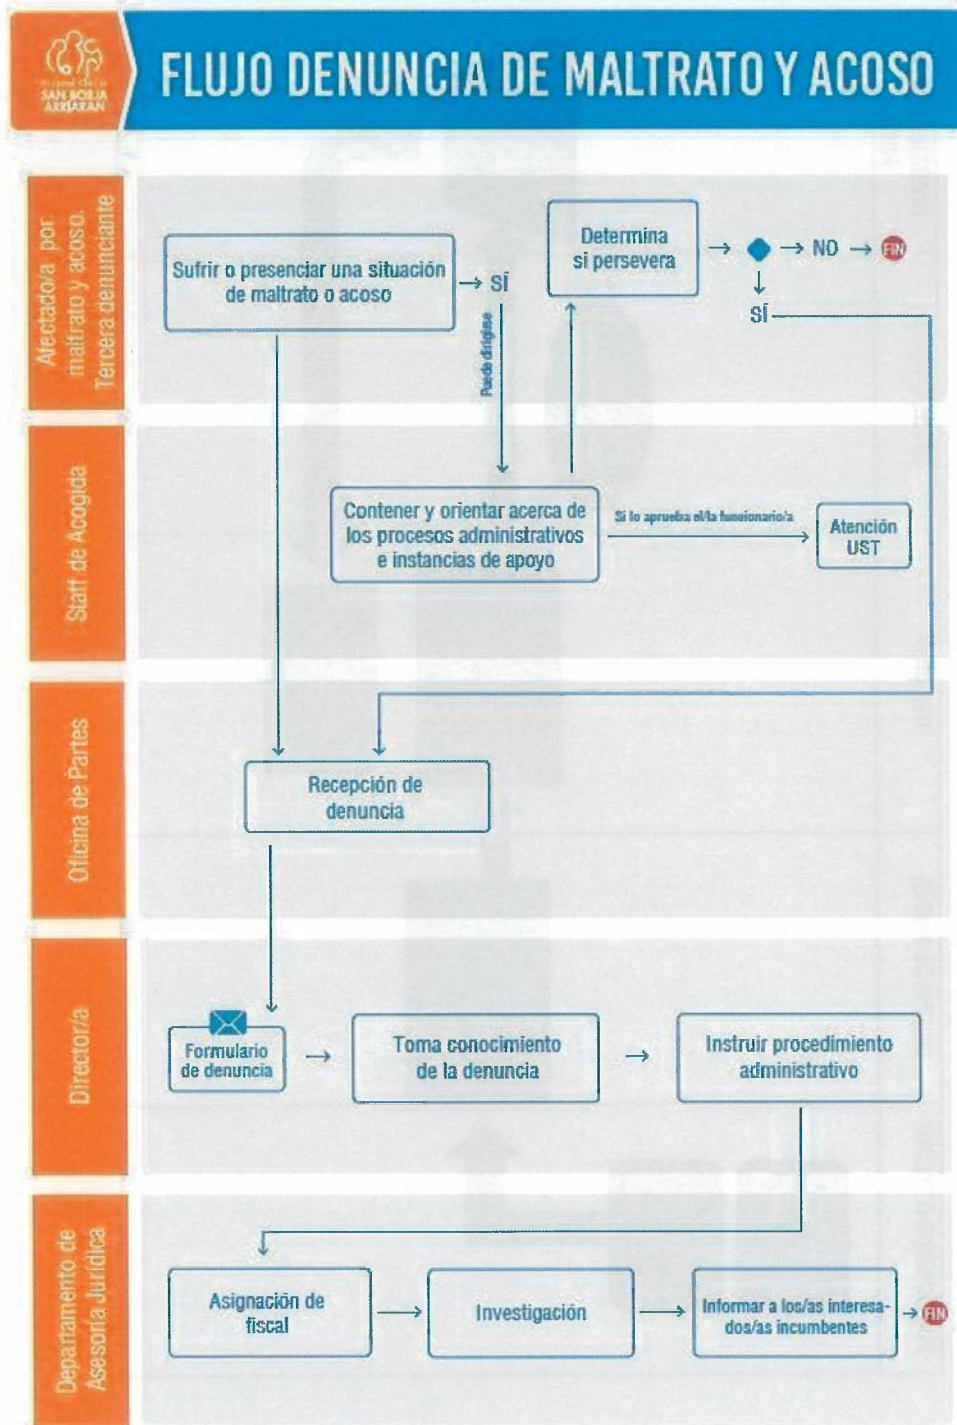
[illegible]
SAN BORJA
ARRIARAN

FLUJO DENUNCIA DE MALTRATO Y ACOSO

Afectado/a por maltrato y acoso. Tercera denunciante

Sufrir o presenciar una situación de maltrato o acoso → SÍ

Puede dirigirse

Determina si persevera → → NO → FIN

SÍ

Staff de Acogida

Contener y orientar acerca de los procesos administrativos e instancias de apoyo

Si lo aprueba el/la funcionario/a

Atención UST

Oficina de Partes

Recepción de denuncia

Directoría

Formulario de denuncia → Toma conocimiento de la denuncia → Instruir procedimiento administrativo

Departamento de Asesoría Jurídica

Asignación de fiscal → Investigación → Informar a los/as interesados/as incumbentes → FIN